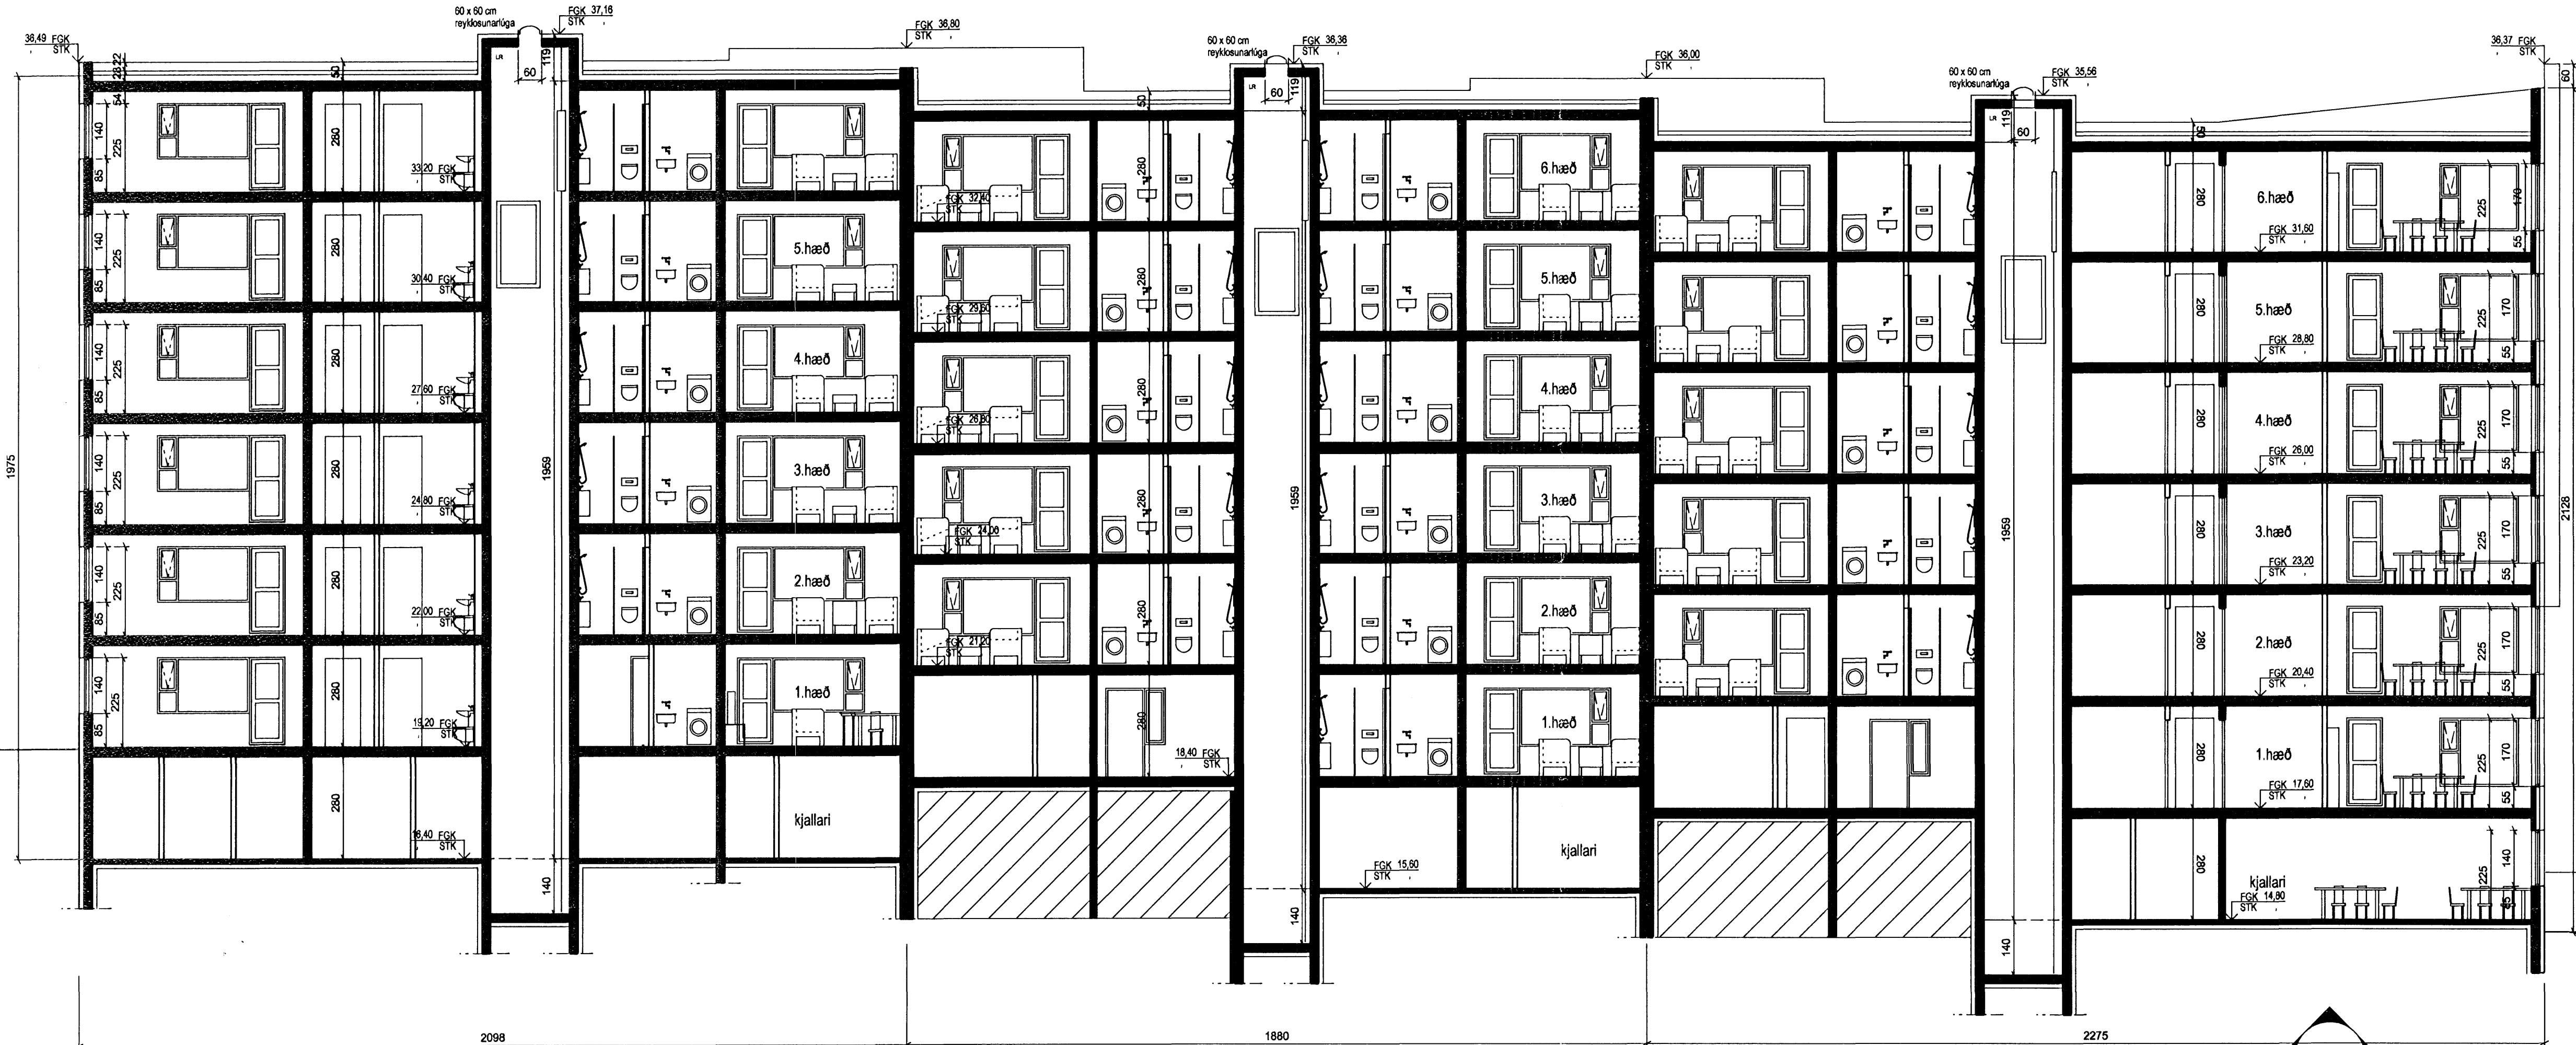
36,49 FGK
STK

60 x 60 cm
reyklosunarlúga

FGK 37,16
STK

FGK 36,80
STK

60 x 60 cm
reyklosunarlúga

FGK 36,36
STK

FGK 36,00
STK

60 x 60 cm
reyklosunarlúga

FGK 35,56
STK

36,37 FGK
STK

60

28
22
54
50
60
119
LR
50
60
119
LR
50
60
119
LR

1975
140
225
85
280
33,20 FGK
STK
140
225
85
280
30,40 FGK
STK
140
225
85
280
27,60 FGK
STK
140
225
85
280
24,80 FGK
STK
140
225
85
280
22,00 FGK
STK
140
225
85
280
19,20 FGK
STK
280
16,40 FGK
STK

1959
140

5.hæð
4.hæð
3.hæð
2.hæð
1.hæð
kjallari

FGK 32,40
FGK 29,60
FGK 26,80
FGK 24,00
STK
FGK 21,20
280
280
280
280
280
280
18,40 FGK
STK

1959
140
FGK 15,60
STK

6.hæð
5.hæð
4.hæð
3.hæð
2.hæð
1.hæð
kjallari

1959
140

280
6.hæð
FGK 31,60
STK
170
225
55
280
5.hæð
FGK 28,80
STK
170
225
55
280
4.hæð
FGK 26,00
STK
170
225
55
280
3.hæð
FGK 23,20
STK
170
225
55
280
2.hæð
FGK 20,40
STK
170
225
55
280
1.hæð
FGK 17,60
STK
170
225
55
280
kjallari
FGK 14,80
STK
225
140
55

2128

2098
1880
2275